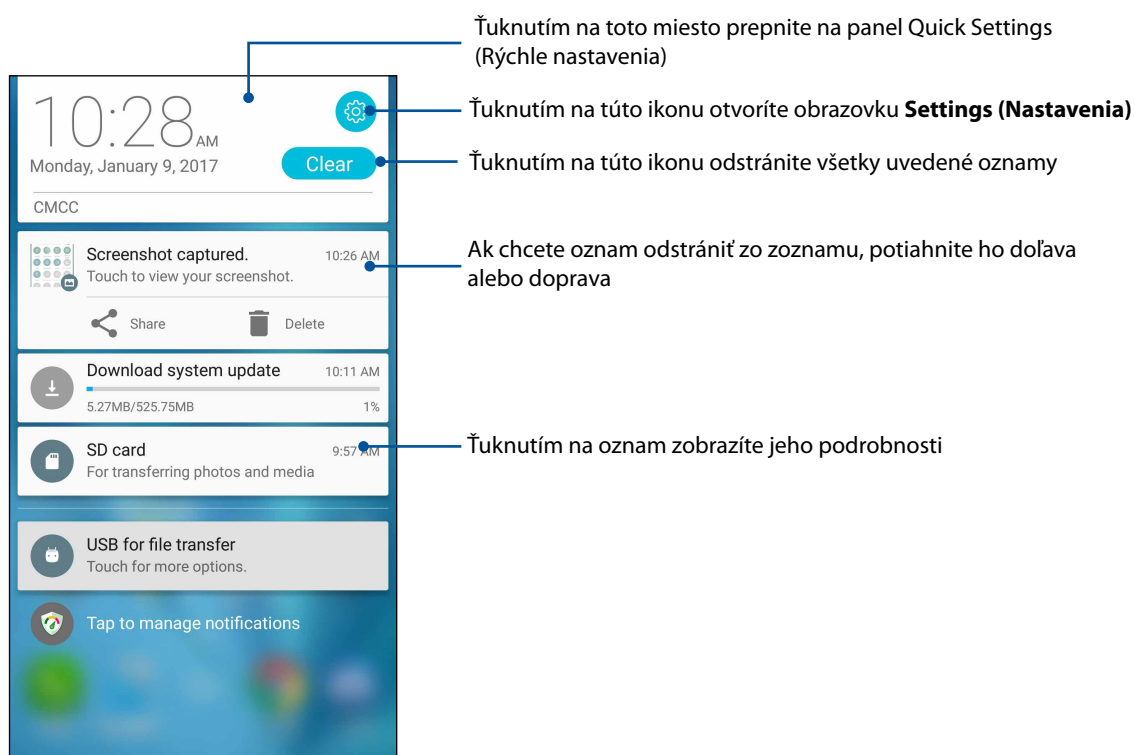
Ťuknutím na toto miesto prepnite na panel Quick Settings (Rýchle nastavenia)

10:28 AM

Monday, January 9, 2017

Clear

Ťuknutím na túto ikonu otvoríte obrazovku **Settings (Nastavenia)**

Ťuknutím na túto ikonu odstránite všetky uvedené oznamy

CMCC

Screenshot captured. 10:26 AM

Touch to view your screenshot.

Share Delete

Ak chcete oznam odstrániť zo zoznamu, potiahnite ho doľava alebo doprava

Download system update 10:11 AM

5.27MB/525.75MB 1%

SD card 9:57 AM

For transferring photos and media

Ťuknutím na oznam zobrazíte jeho podrobnosti

USB for file transfer

Touch for more options.

Tap to manage notifications